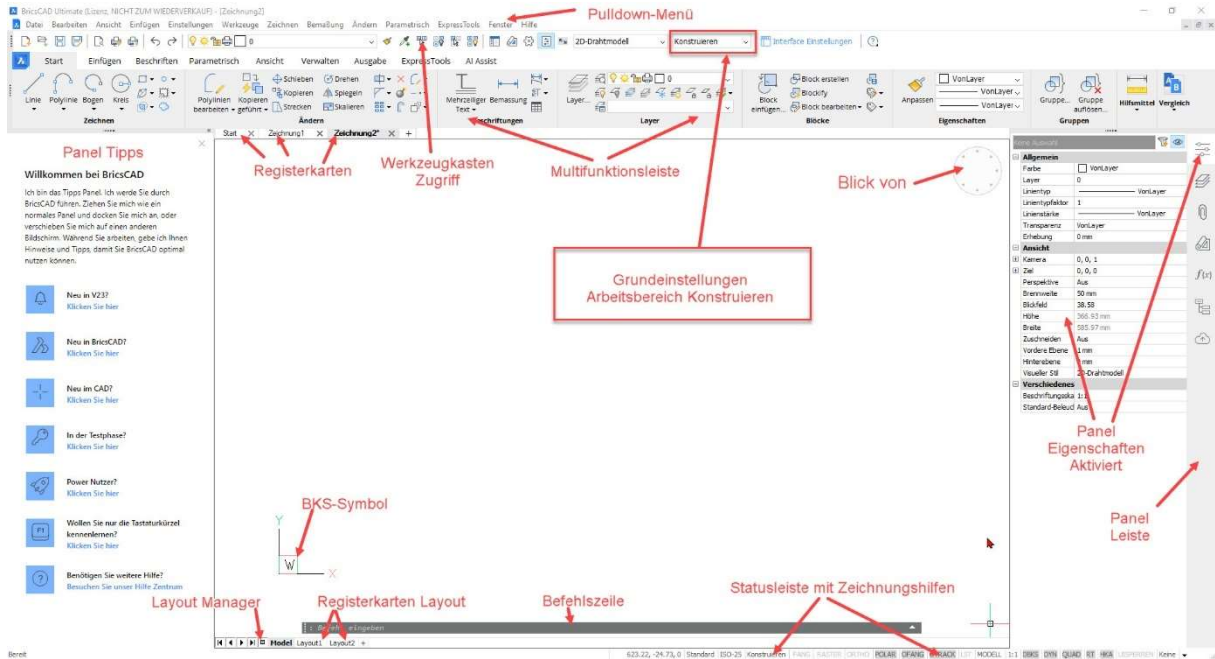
BricsCAD Ultimate (Lizenz, NICHT ZUM WIEDERVERKAUF) - [Zeichnung2]

Datei Bearbeiten Ansicht Einfügen Einstellungen Werkzeuge Zeichnen Bemaßung Ändern Parametrisch ExpressTools Fenster Hilfe

Pulldown-Menü

2D-Drahtmodell Konstruieren Interface Einstellungen

Start Einfügen Beschriften Parametrisch Ansicht Verwalten Ausgabe ExpressTools AI Assist

Linie Polylinie Bogen Kreis Zeichnen

Polylinien bearbeiten Kopieren geführt Schieben Kopieren Strecken Drehen Spiegeln Skalieren Ändern

Mehrzeiliger Text Bemassung Beschriftungen

Layer... Layer

Block einfügen... Block erstellen Blockify Block bearbeiten Blöcke

Anpassen VonLayer VonLayer VonLayer Eigenschaften

Gruppe... Gruppe auflösen... Gruppen

Hilfsmittel Vergleich

Start Zeichnung1 Zeichnung2*

Panel Tipps

Willkommen bei BricsCAD

Ich bin das Tipps Panel. Ich werde Sie durch BricsCAD führen. Ziehen Sie mich wie ein normales Panel und docken Sie mich an, oder verschieben Sie mich auf einen anderen Bildschirm. Während Sie arbeiten, gebe ich Ihnen Hinweise und Tipps, damit Sie BricsCAD optimal nutzen können.

Neu in V23? Klicken Sie hier

Neu in BricsCAD? Klicken Sie hier

Neu im CAD? Klicken Sie hier

In der Testphase? Klicken Sie hier

Power Nutzer? Klicken Sie hier

Wollen Sie nur die Tastaturkürzel kennenlernen? Klicken Sie hier

Benötigen Sie weitere Hilfe? Besuchen Sie unser Hilfe Zentrum

Registerkarten

Werkzeugkasten Zugriff

Multifunktionsleiste

Blick von

Grundeinstellungen Arbeitsbereich Konstruieren

BKS-Symbol

Layout Manager

Registerkarten Layout

Befehlszeile

Statusleiste mit Zeichnungshilfen

Panel Eigenschaften Aktiviert

Panel Leiste

Keine Auswahl

| Allgemein | |
|---|---|
| Farbe | VonLayer |
| Layer | 0 |
| Linientyp | VonLayer |
| Linientypfaktor | 1 |
| Linienstärke | VonLayer |
| Transparenz | VonLayer |
| Erhebung | 0 mm |
| Ansicht | |
| Kamera | 0, 0, 1 |
| Ziel | 0, 0, 0 |
| Perspektive | Aus |
| Brennweite | 50 mm |
| Blickfeld | 38.58 |
| Höhe | 366.93 mm |
| Breite | 585.97 mm |
| Zuschneiden | Aus |
| Vordere Ebene | 1 mm |
| Hintere Ebene | 0 mm |
| Visueller Stil | 2D-Drahtmodell |
| Verschiedenes | |
| Beschriftungsska | 1:1 |
| Standard-Beleucl | Aus |

Model Layout1 Layout2

: Befehl eingeben

Bereit

623.22, -24.73, 0 Standard ISO-25 Konstruieren FANG RASTER ORTHO POLAR OFANG OTRACK LST MODELL 1:1 DKS DYN QUAD RT HKA LESPERREN Keine